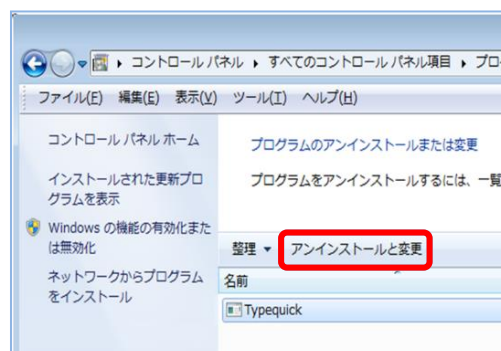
▸ コントロール パネル ▸ すべてのコントロール パネル項目 ▸ プロ

ファイル(F) 編集(E) 表示(V) ツール(T) ヘルプ(H)

コントロール パネル ホーム

インストールされた更新プログラムを表示

Windows の機能の有効化または無効化

ネットワークからプログラムをインストール

プログラムのアンインストールまたは変更

プログラムをアンインストールするには、一覧

整理 ▾ アンインストールと変更

名前

Typequick